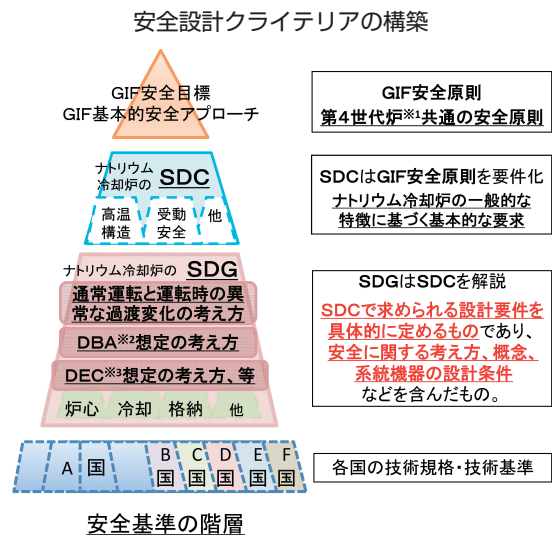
安全設計クライテリアの構築

GIF安全目標
GIF基本的安全アプローチ

GIF安全原則
第4世代炉$^{※1}$共通の安全原則

ナトリウム冷却炉の SDC

高温構造

受動安全

他

SDCはGIF安全原則を要件化
ナトリウム冷却炉の一般的な特徴に基づく基本的な要求

ナトリウム冷却炉の SDG

通常運転と運転時の異常な過渡変化の考え方

DBA$^{※2}$想定の考え方

DEC$^{※3}$想定の考え方、等

炉心

冷却

格納

他

SDGはSDCを解説
SDCで求められる設計要件を具体的に定めるものであり、安全に関する考え方、概念、系統機器の設計条件などを含んだもの。

A 国

B 国

C 国

D 国

E 国

F 国

各国の技術規格・技術基準

安全基準の階層